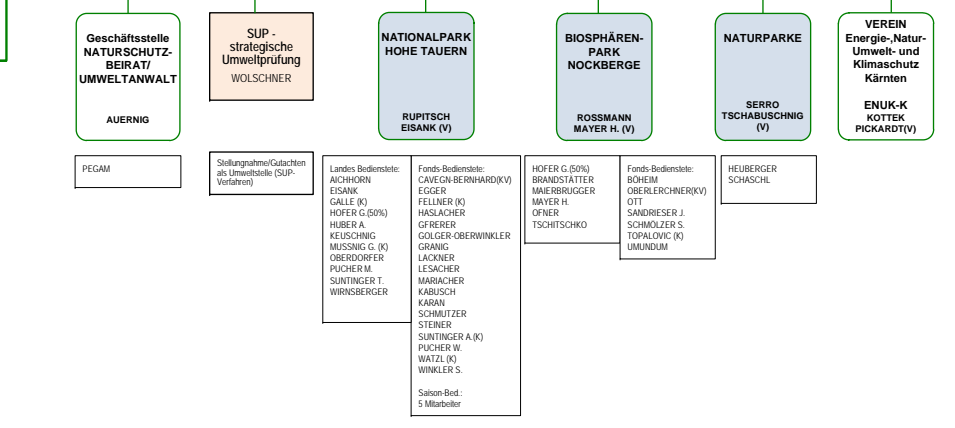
Geschäftsstelle NATURSCHUTZ-BEIRAT/ UMWELTANWALT

AUERNIG

SUP - strategische Umweltprüfung
WOLSCHNER

NATIONALPARK HOHE TAUERN

RUPITSCH EISANK (V)

BIOSPHÄREN-PARK NOCKBERGE

ROSSMANN MAYER H. (V)

NATURPARKE

SERRO TSCHABUSCHNIG (V)

VEREIN Energie-,Natur-Umwelt- und Klimaschutz Kärnten

ENUK-K
KOTTEK PICKARDT(V)

PEGAM

Stellungnahme/Gutachten als Umweltstelle (SUP-Verfahren)

Landes Bedienstete:
AICHHORN
EISANK
GALLE (K)
HOFER G.(50%)
HUBER A.
KEUSCHNIG
MUSSNIG G. (K)
OBERDORFER
PUCHER M.
SUNTINGER T.
WIRNSBERGER

Fonds-Bedienstete:
CAVEGN-BERNHARD(KV)
EGGER
FELLNER (K)
HASLACHER
GFRERER
GOLGER-OBERWINKLER
GRANIG
LACKNER
LESACHER
MARIACHER
KABUSCH
KARAN
SCHMUTZER
STEINER
SUNTINGER A.(K)
PUCHER W.
WATZL (K)
WINKLER S.

Saison-Bed.:
5 Mitarbeiter

HOFER G.(50%)
BRANDSTÄTTER
MAIERBRUGGER
MAYER H.
OFNER
TSCHITSCHKO

Fonds-Bedienstete:
BÖHEIM
OBERLERCHNER(KV)
OTT
SANDRIESER J.
SCHMÖLZER S.
TOPALOVIC (K)
UMUNDUM

HEUBERGER
SCHASCHL